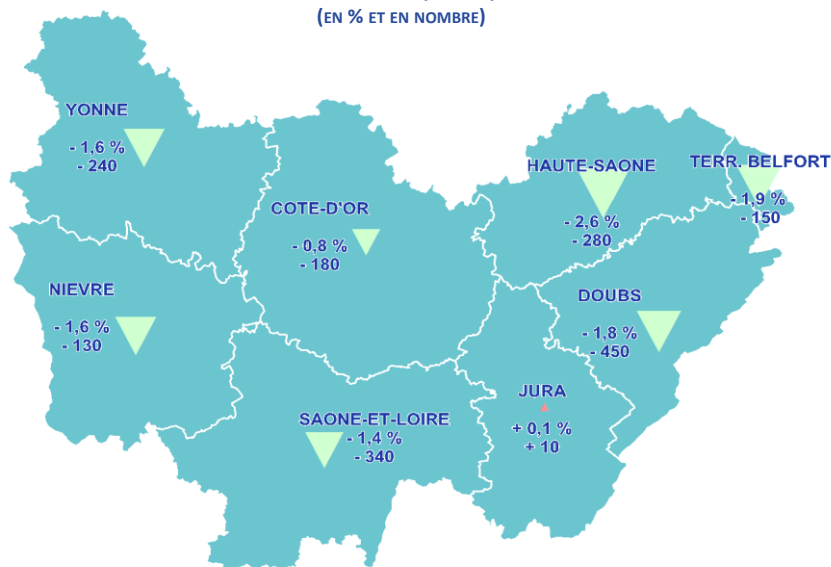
(EN % ET EN NOMBRE)

YONNE
- 1,6 %
- 240

COTE-D'OR
- 0,8 %
- 180

HAUTE-SAONE
- 2,6 %
- 280

TERR. BELFORT
- 1,9 %
- 150

NIEVRE
- 1,6 %
- 130

DOUBS
- 1,8 %
- 450

JURA
+ 0,1 %
+ 10

SAONE-ET-LOIRE
- 1,4 %
- 340